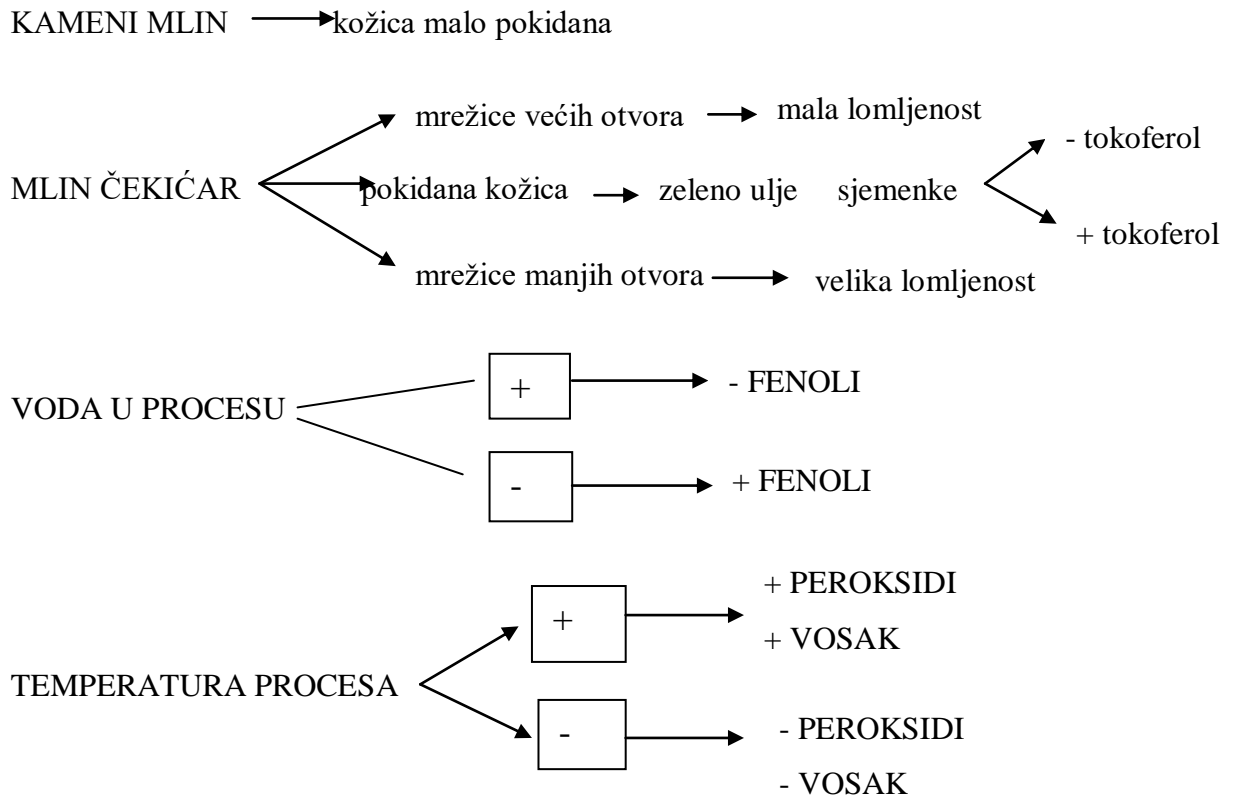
KAMENI MLIN kožica malo pokidana

mrežice većih otvora mala lomljenost

MLIN ČEKIĆAR pokidana kožica zeleno ulje sjemenke - tokoferol

+ tokoferol

mrežice manjih otvora velika lomljenost

VODA U PROCESU + - FENOLI

- + FENOLI

TEMPERATURA PROCESA + + PEROKSIDI

+ VOSAK

- - PEROKSIDI

- VOSAK